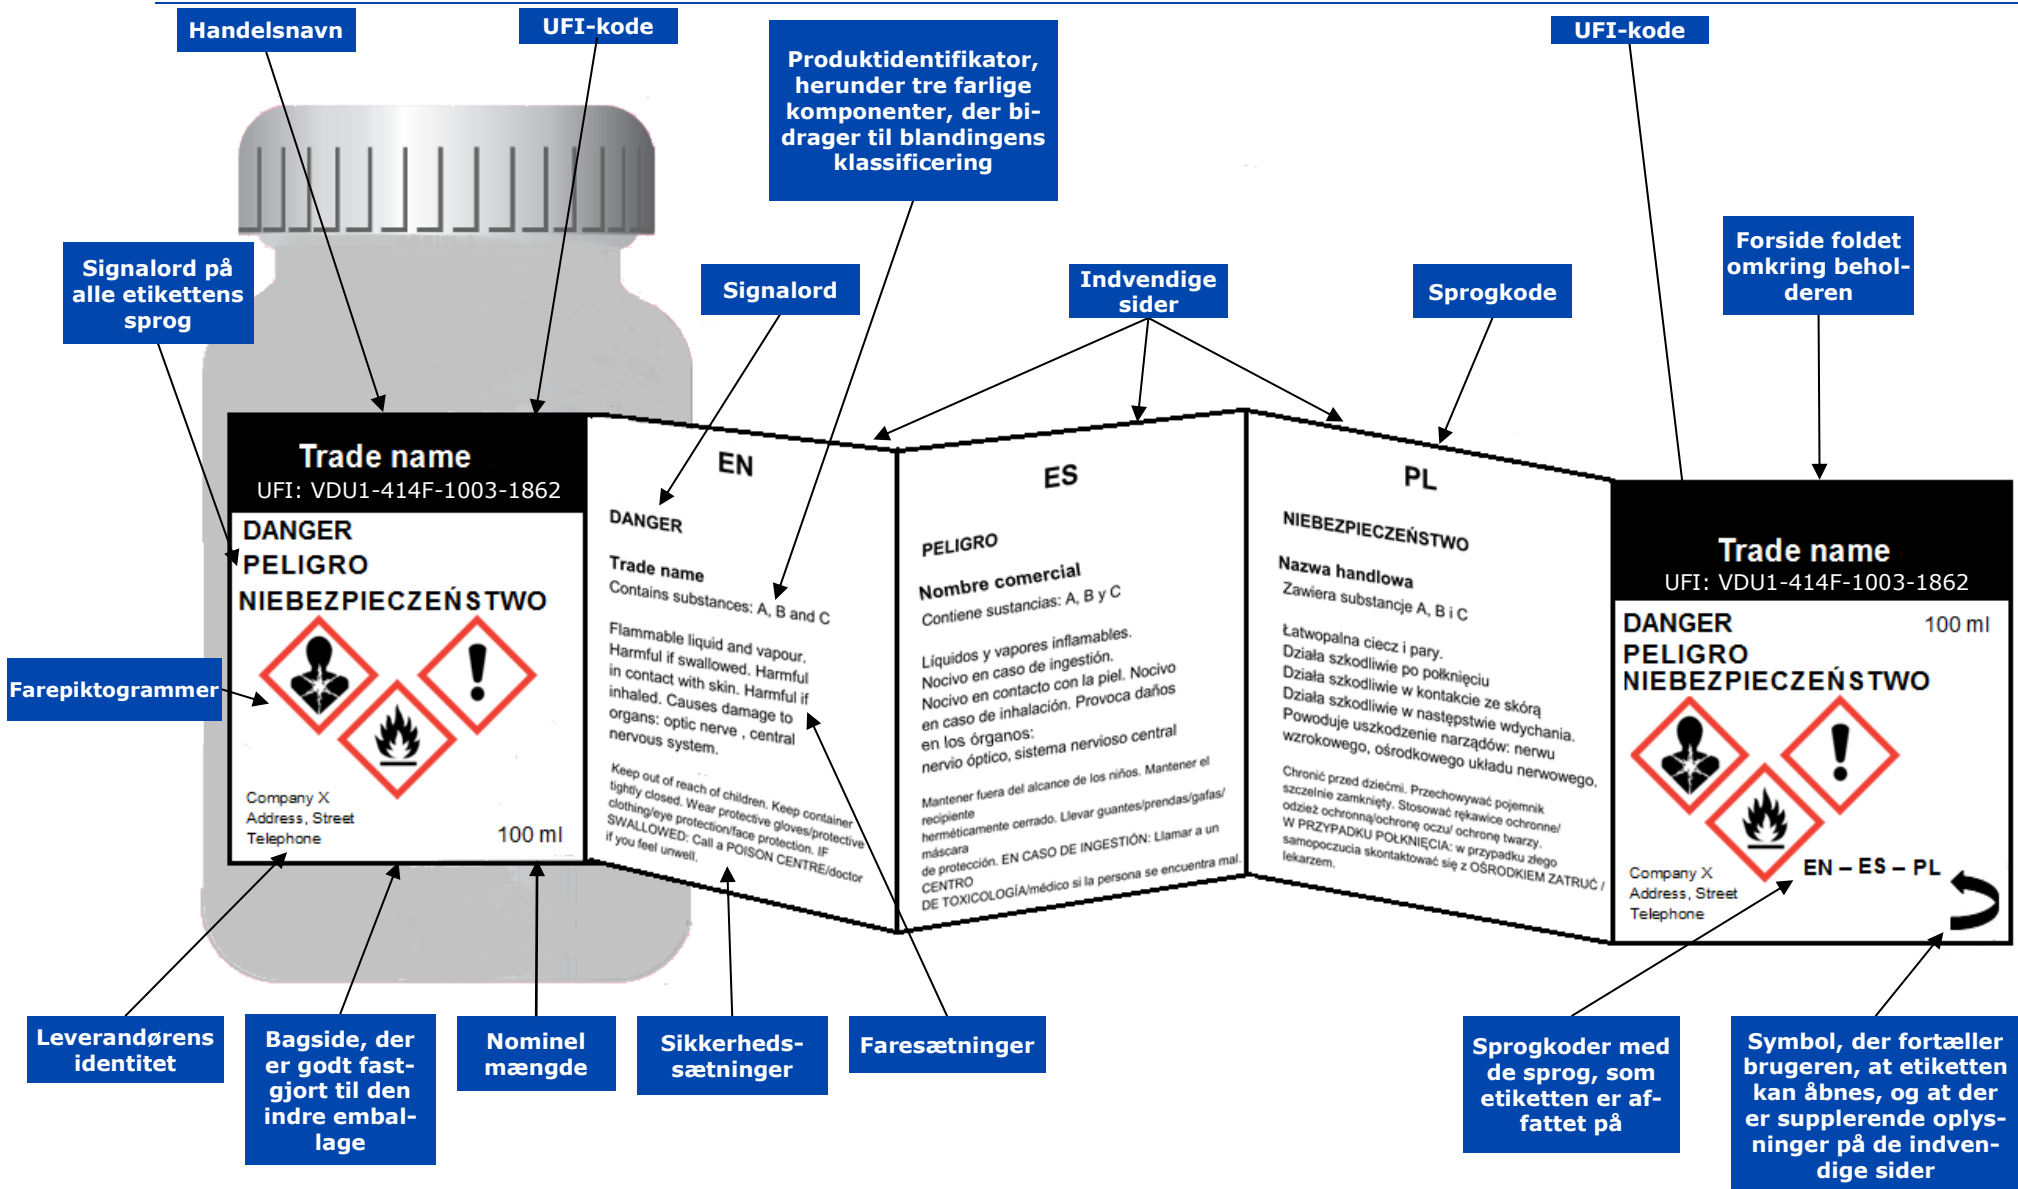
Handelsnavn

UFI-kode

Produktidentifikator, herunder tre farlige komponenter, der bidrager til blandingens klassificering

UFI-kode

Signalord på alle etikettens sprog

Signalord

Indvendige sider

Sprogkode

Forside foldet omkring beholderen

Trade name
UFI: VDU1-414F-1003-1862
DANGER
PELIGRO
NIEBEZPIECZEŃSTWO

Farepiktogrammer

Company X
Address, Street
Telephone
100 ml

EN
DANGER
Trade name
Contains substances: A, B and C
Flammable liquid and vapour. Harmful if swallowed. Harmful in contact with skin. Harmful if inhaled. Causes damage to organs: optic nerve , central nervous system.
Keep out of reach of children. Keep container tightly closed. Wear protective gloves/protective clothing/eye protection/face protection. IF SWALLOWED: Call a POISON CENTRE/doctor if you feel unwell.

ES
PELIGRO
Nombre comercial
Contiene sustancias: A, B y C
Líquidos y vapores inflamables. Nocivo en caso de ingestión. Nocivo en contacto con la piel. Nocivo en caso de inhalación. Provoca daños en los órganos: nervio óptico, sistema nervioso central
Mantener fuera del alcance de los niños. Mantener el recipiente herméticamente cerrado. Llevar guantes/prendas/gafas/máscara de protección. EN CASO DE INGESTIÓN: Llamar a un CENTRO DE TOXICOLOGÍA/médico si la persona se encuentra mal.

PL
NIEBEZPIECZEŃSTWO
Nazwa handlowa
Zawiera substancje A, B i C
Łatwopalna ciecz i pary. Działa szkodliwie po połknięciu Działa szkodliwie w kontakcie ze skórą Działa szkodliwie w następstwie wdychania. Powoduje uszkodzenie narządów: nerwu wzrokowego, ośrodkowego układu nerwowego.
Chronić przed dziećmi. Przechowywać pojemnik szczelnie zamknięty. Stosować rękawice ochronne/ odzież ochronną/ochronę oczu/ ochronę twarzy. W PRZYPADKU POŁKNIĘCIA: w przypadku złego samopoczucia skontaktować się z OŚRODKIEM ZATRUĆ / lekarzem.

Trade name
UFI: VDU1-414F-1003-1862
DANGER
100 ml
PELIGRO
NIEBEZPIECZEŃSTWO
Company X
Address, Street
Telephone
EN – ES – PL

Leverandørens identitet

Bagside, der er godt fastgjort til den indre emballage

Nominel mængde

Sikkerhedssætninger

Faresætninger

Sprogkoder med de sprog, som etiketten er affattet på

Symbol, der fortæller brugeren, at etiketten kan åbnes, og at der er supplerende oplysninger på de indvendige sider